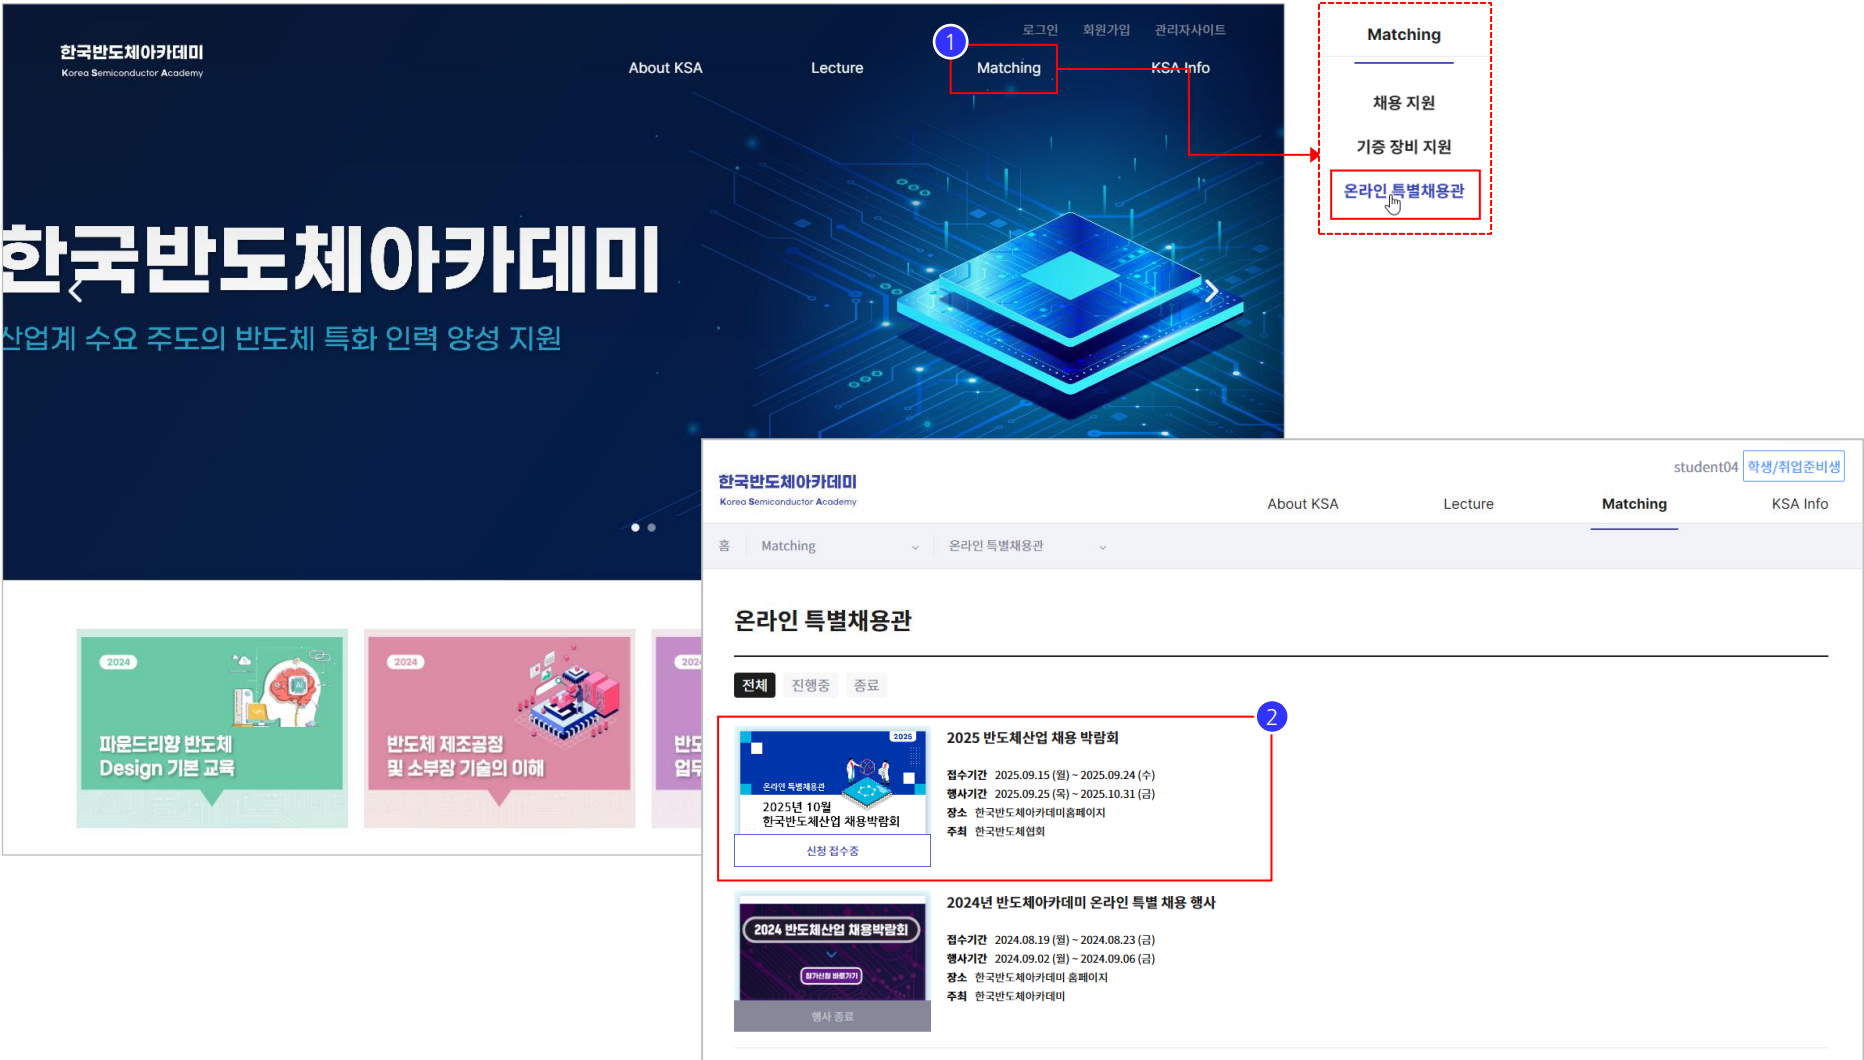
한국반도체아카데미
Korea Semiconductor Academy

로그인 회원가입 관리자사이트

About KSA Lecture Matching KSA Info

1

한국반도체아카데미
산업계 수요 주도의 반도체 특화 인력 양성 지원

Matching
채용 지원
기증 장비 지원
온라인 특별채용관

2024
파운드리향 반도체 Design 기본 교육

2024
반도체 제조공정 및 소부장 기술의 이해

202
반도
업무

한국반도체아카데미
Korea Semiconductor Academy

student04 학생/취업준비생

About KSA Lecture Matching KSA Info

홈 Matching 온라인 특별채용관

온라인 특별채용관

전체 진행중 종료

2

2025
온라인 특별채용관
2025년 10월
한국반도체산업 채용박람회
신청 접수중

2025 반도체산업 채용 박람회
접수기간 2025.09.15 (월) ~ 2025.09.24 (수)
행사기간 2025.09.25 (목) ~ 2025.10.31 (금)
장소 한국반도체아카데미홈페이지
주최 한국반도체협회

2024 반도체산업 채용박람회
참가신청 바로가기
행사 종료

2024년 반도체아카데미 온라인 특별 채용 행사
접수기간 2024.08.19 (월) ~ 2024.08.23 (금)
행사기간 2024.09.02 (월) ~ 2024.09.06 (금)
장소 한국반도체아카데미 홈페이지
주최 한국반도체아카데미